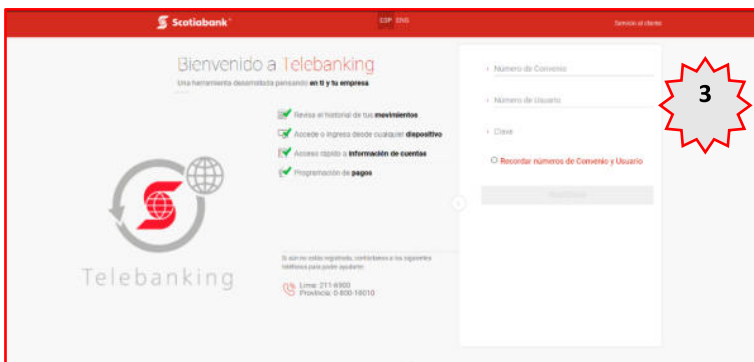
Scotiabank ESP ENG Servicio al cliente

Bienvenido a Telebanking
Una herramienta desarrollada pensando en ti y tu empresa

Revisa el historial de tus movimientos
Accede o ingresa desde cualquier dispositivo
Acceso rápido a información de cuentas
Programación de pagos

Telebanking

Si aún no estás registrado, contáctanos a los siguientes teléfonos para poder ayudarte:
Lima: 211-6900
Provincia: 0-800-18010

Número de Convenio
Número de Usuario
Clave
Recordar números de Convenio y Usuario
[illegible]

3